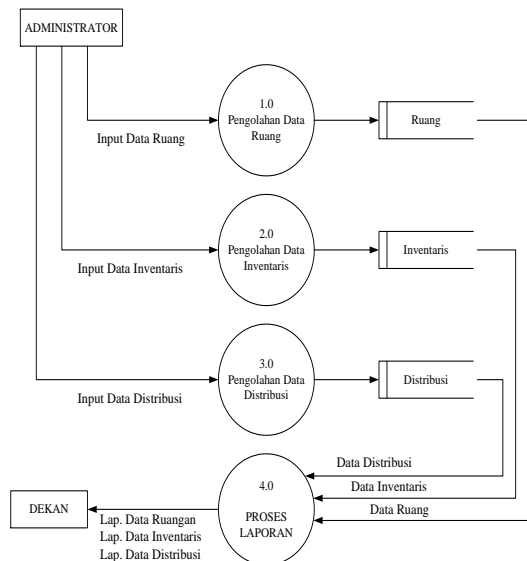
ADMINISTRATOR

1.0
Pengolahan Data Ruang

Ruang

Input Data Ruang

2.0
Pengolahan Data Inventaris

Inventaris

Input Data Inventaris

3.0
Pengolahan Data Distribusi

Distribusi

Input Data Distribusi

Data Distribusi

Data Inventaris

Data Ruang

4.0
PROSES LAPORAN

DEKAN

Lap. Data Ruangan
Lap. Data Inventaris
Lap. Data Distribusi